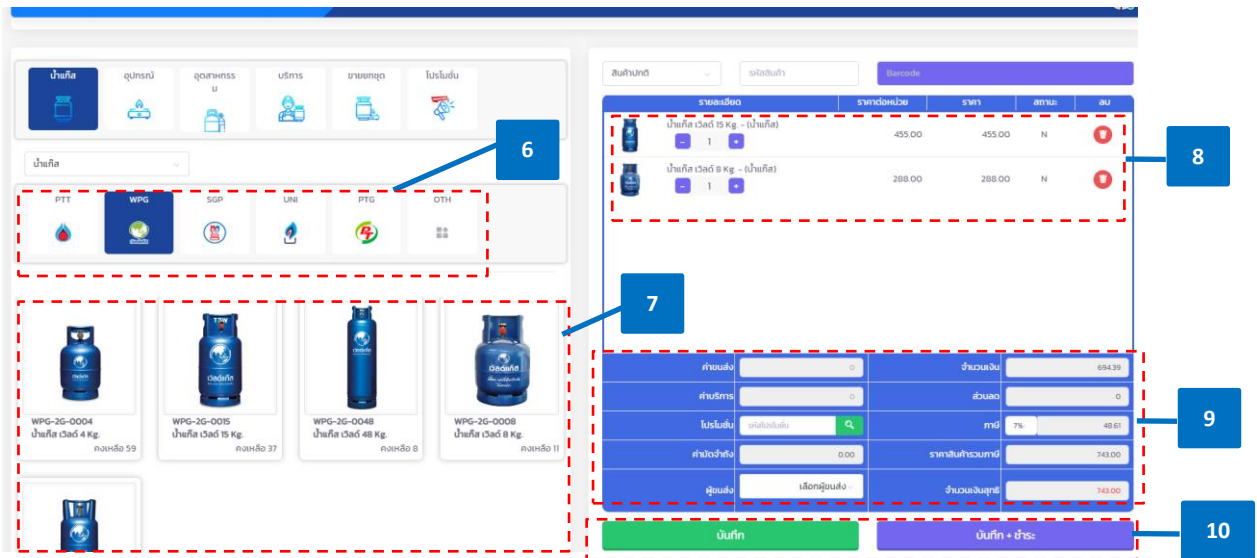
น้ำแก๊ส
อุปกรณ์
อุตสาหกรรม
บริการ
ขายยกชุด
โปรโมชั่น

น้ำแก๊ส

6

PTT
WPG
SGP
UNI
PTG
OTH

7

WPG-2G-0004
น้ำแก๊ส เวิลด์ 4 Kg.
คงเหลือ 59

WPG-2G-0015
น้ำแก๊ส เวิลด์ 15 Kg.
คงเหลือ 37

WPG-2G-0048
น้ำแก๊ส เวิลด์ 48 Kg.
คงเหลือ 8

WPG-2G-0008
น้ำแก๊ส เวิลด์ 8 Kg.
คงเหลือ 11

สินค้าปกติ
รหัสสินค้า
Barcode

| รายละเอียด | ราคาต่อหน่วย | ราคา | สถานะ | ลบ |
|---|---|---|---|---|
| น้ำแก๊ส เวิลด์ 15 Kg - (น้ำแก๊ส) - 1 + | 455.00 | 455.00 | N | |
| น้ำแก๊ส เวิลด์ 8 Kg - (น้ำแก๊ส) - 1 + | 288.00 | 288.00 | N | |

8

| ค่าขนส่ง | 0 | จำนวนเงิน | 694.39 |
|---|---|---|---|
| ค่าบริการ | 0 | ส่วนลด | 0 |
| โปรโมชั่น | รหัสโปรโมชั่น | ภาษี | 7% 48.61 |
| ค่ามัดจำถัง | 0.00 | ราคาสินค้ารวมภาษี | 743.00 |
| ผู้ขนส่ง | เลือกผู้ขนส่ง | จำนวนเงินสุทธิ | 743.00 |

9

บันทึก
บันทึก + ชำระ

10